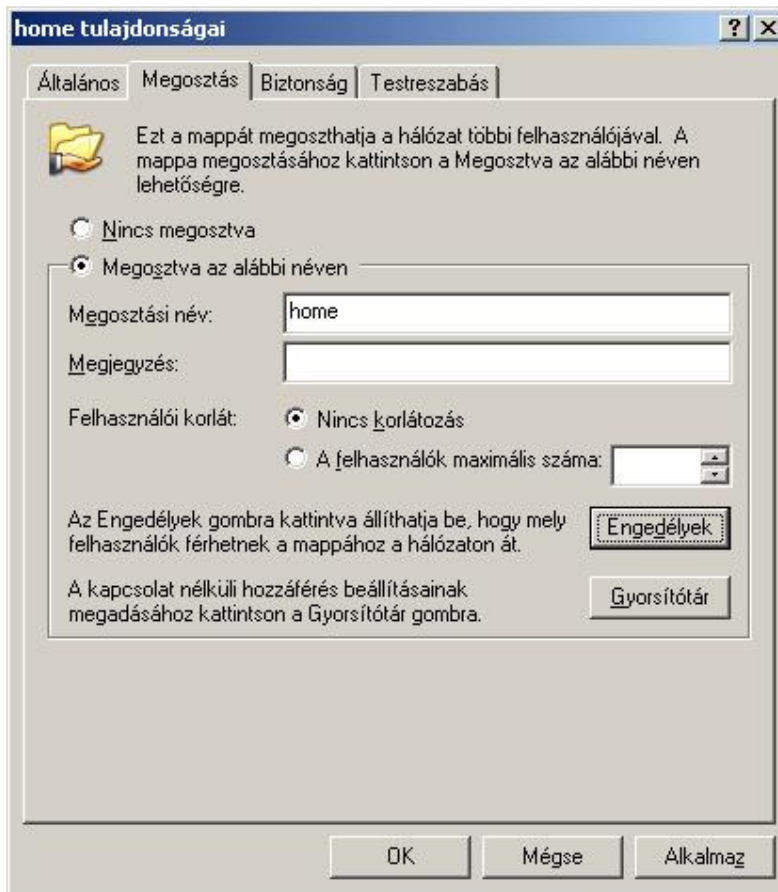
home tulajdonságai

? X

Általános | Megosztás | Biztonság | Testreszabás

Ezt a mappát megoszthatja a hálózat többi felhasználójával. A mappa megosztásához kattintson a Megosztva az alábbi néven lehetőségre.

Nincs megosztva

Megosztva az alábbi néven

Megosztási név: home

Megjegyzés:

Felhasználói korlát: Nincs korlátozás

A felhasználók maximális száma:

Az Engedélyek gombra kattintva állíthatja be, hogy mely felhasználók férhetnek a mappához a hálózaton át.

Engedélyek

A kapcsolat nélküli hozzáférés beállításainak megadásához kattintson a Gyorsítótár gombra.

Gyorsítótár

OK | Mégse | Alkalmaz